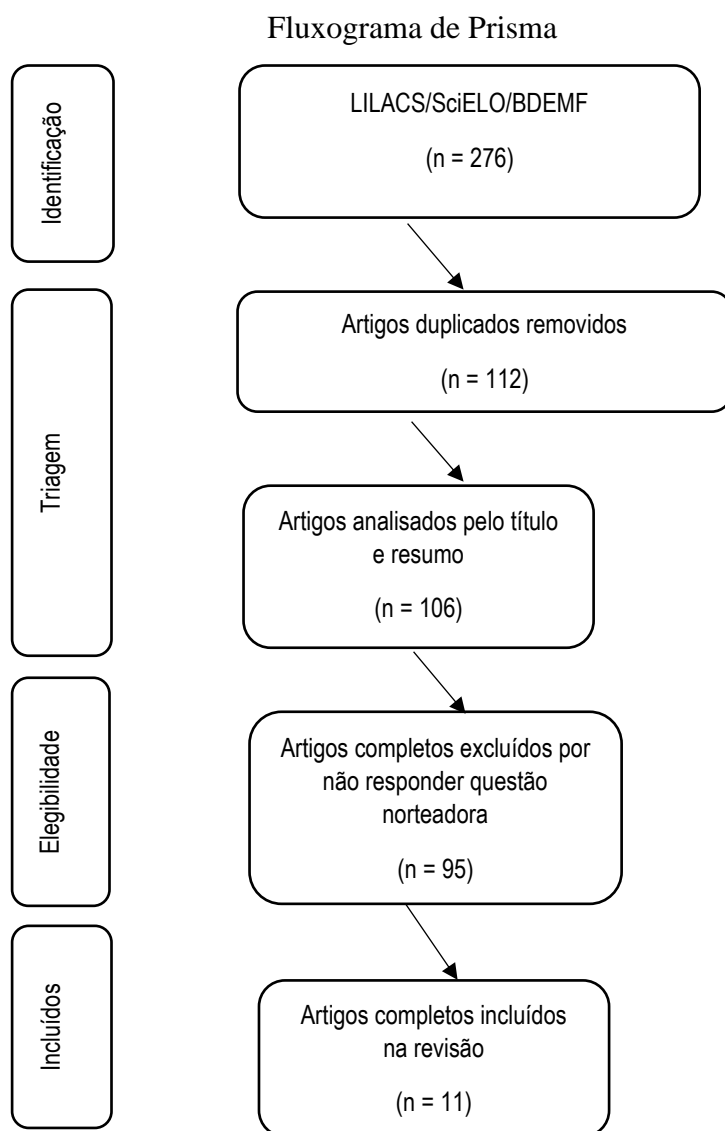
Fluxograma de Prisma

Identificação

LILACS/SciELO/BDEMF

(n = 276)

Triagem

Artigos duplicados removidos

(n = 112)

Artigos analisados pelo título e resumo

(n = 106)

Elegibilidade

Artigos completos excluídos por não responder questão norteadora

(n = 95)

Incluídos

Artigos completos incluídos na revisão

(n = 11)